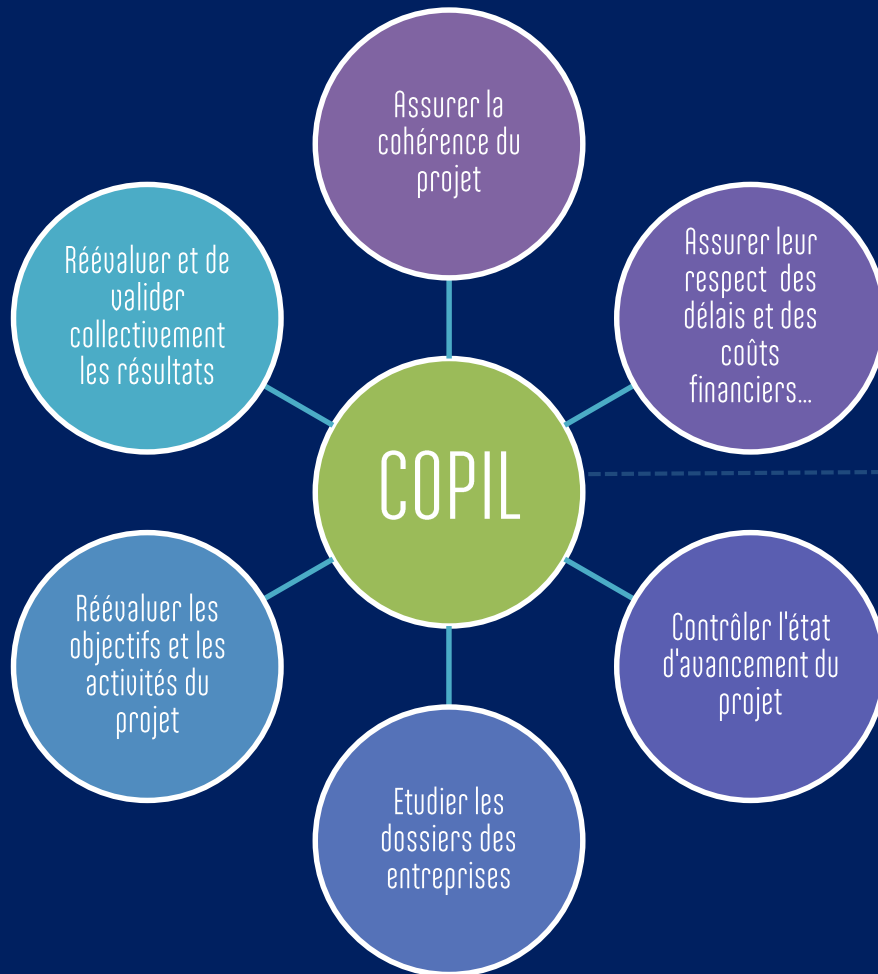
Assurer la cohérence du projet

Réévaluer et de valider collectivement les résultats

Assurer leur respect des délais et des coûts financiers…

COPIL

Réévaluer les objectifs et les activités du projet

Contrôler l'état d'avancement du projet

Etudier les dossiers des entreprises